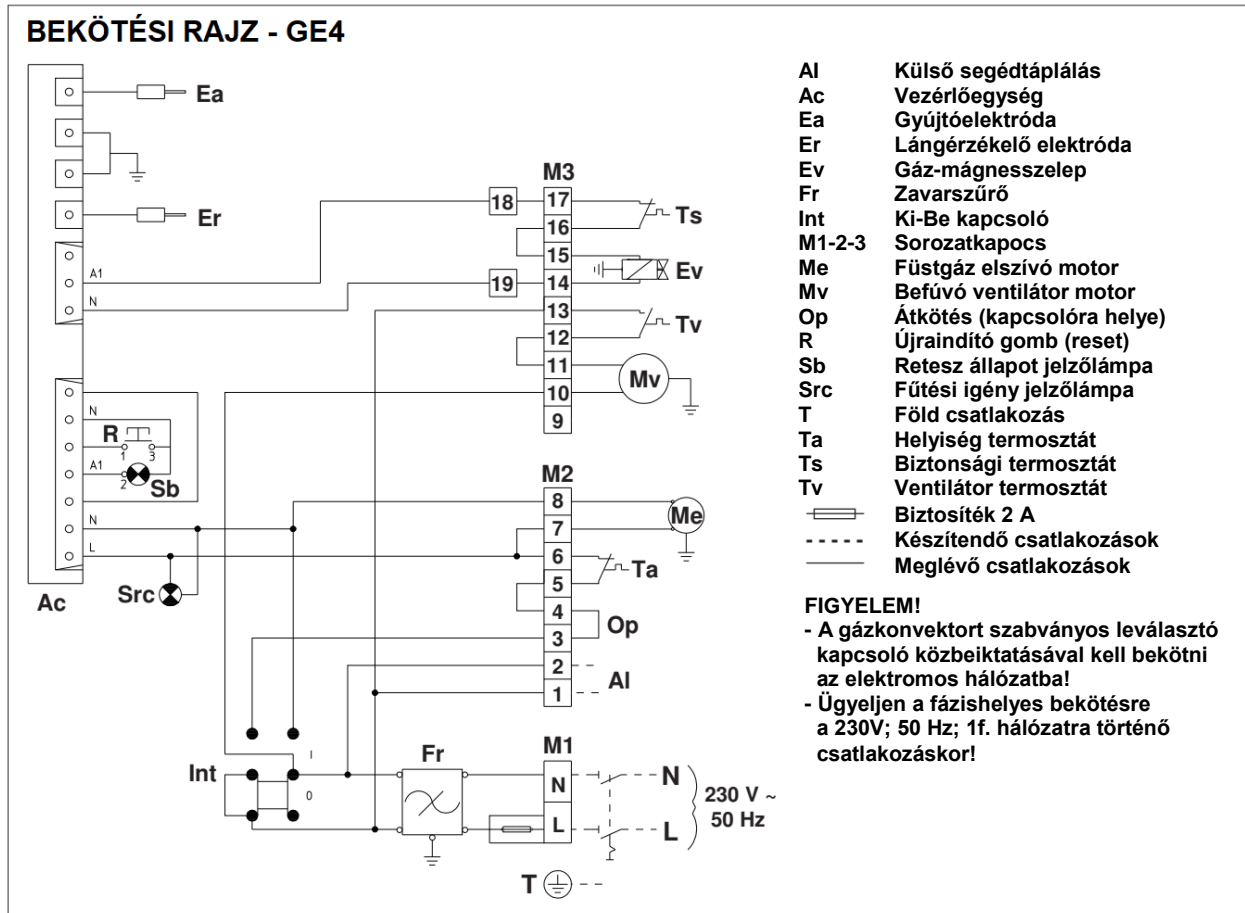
BEKÖTÉSI RAJZ - GE4

Ea
Er
A1
N
N
R
1 3
A1
2
Sb
N
L
Ac
Src
M3
18
17
16
15
19
14
13
12
11
10
9
Ts
Ev
Tv
Mv
M2
8
7
6
5
4
3
2
1
Me
Ta
Op
Al
Int
I
0
Fr
M1
N
L
N
L
230 V ~
50 Hz
T

| | |
|---|---|
| Al | Külső segédtáplálás |
| Ac | Vezérlőegység |
| Ea | Gyújtóelektróda |
| Er | Lángérzékelő elektróda |
| Ev | Gáz-mágnesszelep |
| Fr | Zavarszűrő |
| Int | Ki-Be kapcsoló |
| M1-2-3 | Sorozatkapocs |
| Me | Füstgáz elszívó motor |
| Mv | Befúvó ventilátor motor |
| Op | Átkötés (kapcsolóra helye) |
| R | Újraindító gomb (reset) |
| Sb | Retesz állapot jelzőlámpa |
| Src | Fűtési igény jelzőlámpa |
| T | Föld csatlakozás |
| Ta | Helyiség termosztát |
| Ts | Biztonsági termosztát |
| Tv | Ventilátor termosztát |
| | Biztosíték 2 A |
| - - - - | Készítendő csatlakozások |
| | Meglévő csatlakozások |

FIGYELEM!
- A gázkonvektort szabványos leválasztó kapcsoló közbeiktatásával kell bekötni az elektromos hálózatba!
- Ügyeljen a fázishelyes bekötésre a 230V; 50 Hz; 1f. hálózatra történő csatlakozáskor!